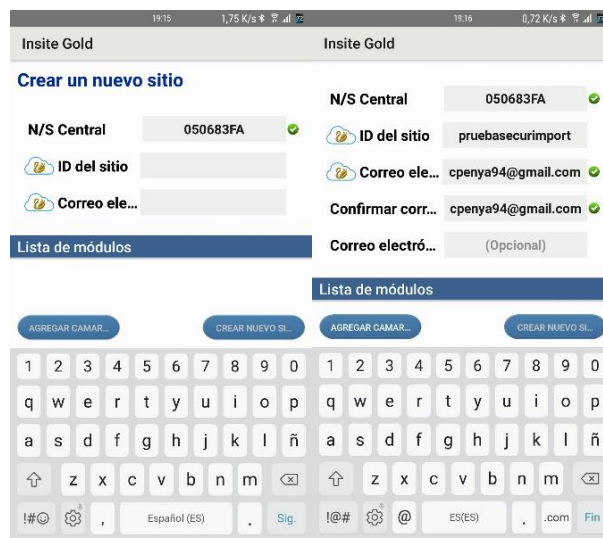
19:15 1,75 K/s

Insite Gold

Crear un nuevo sitio

N/S Central 050683FA

ID del sitio

Correo ele...

Lista de módulos

AGREGAR CAMAR... CREAR NUEVO SI...

1 2 3 4 5 6 7 8 9 0
q w e r t y u i o p
a s d f g h j k l ñ
z x c v b n m
!#☺ , Español (ES) . Sig.

19:16 0,72 K/s

Insite Gold

N/S Central 050683FA

ID del sitio pruebasecurimport

Correo ele... cpenya94@gmail.com

Confirmar corr... cpenya94@gmail.com

Correo electró... (Opcional)

Lista de módulos

AGREGAR CAMAR... CREAR NUEVO SI...

1 2 3 4 5 6 7 8 9 0
q w e r t y u i o p
a s d f g h j k l ñ
z x c v b n m
!@# @ ES(ES) . .com Fin